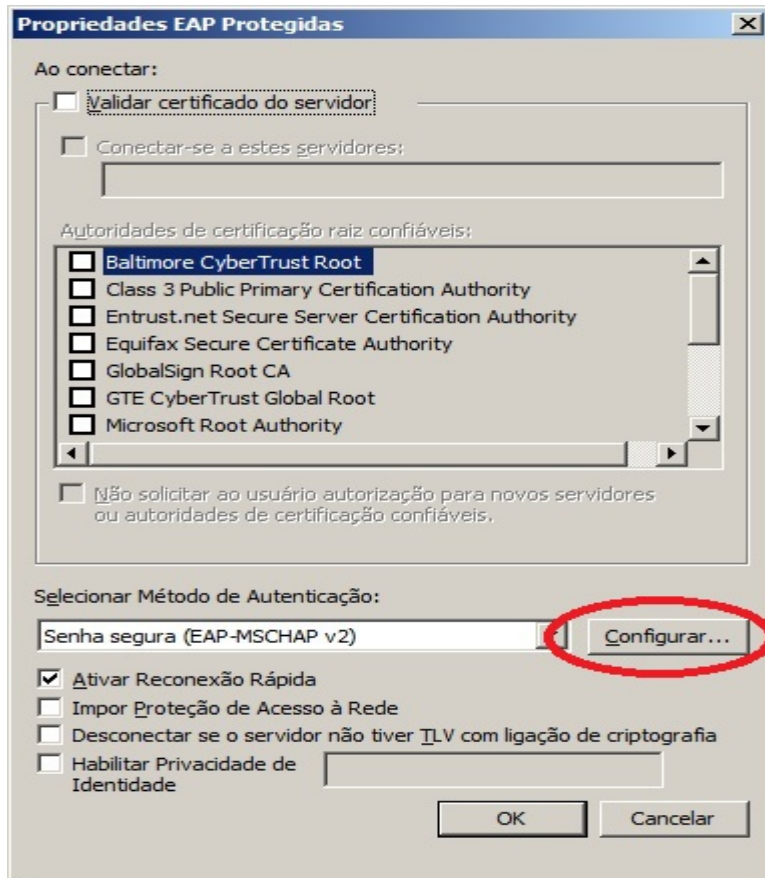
Propriedades EAP Protegidas

Ao conectar:

Validar certificado do servidor

Conectar-se a estes servidores:

Autoridades de certificação raiz confiáveis:

Baltimore CyberTrust Root
Class 3 Public Primary Certification Authority
Entrust.net Secure Server Certification Authority
Equifax Secure Certificate Authority
GlobalSign Root CA
GTE CyberTrust Global Root
Microsoft Root Authority

Não solicitar ao usuário autorização para novos servidores ou autoridades de certificação confiáveis.

Selecionar Método de Autenticação:

Senha segura (EAP-MSCHAP v2)

Configurar...

Ativar Reconexão Rápida

Impor Proteção de Acesso à Rede

Desconectar se o servidor não tiver TLV com ligação de criptografia

Habilitar Privacidade de Identidade

OK

Cancelar